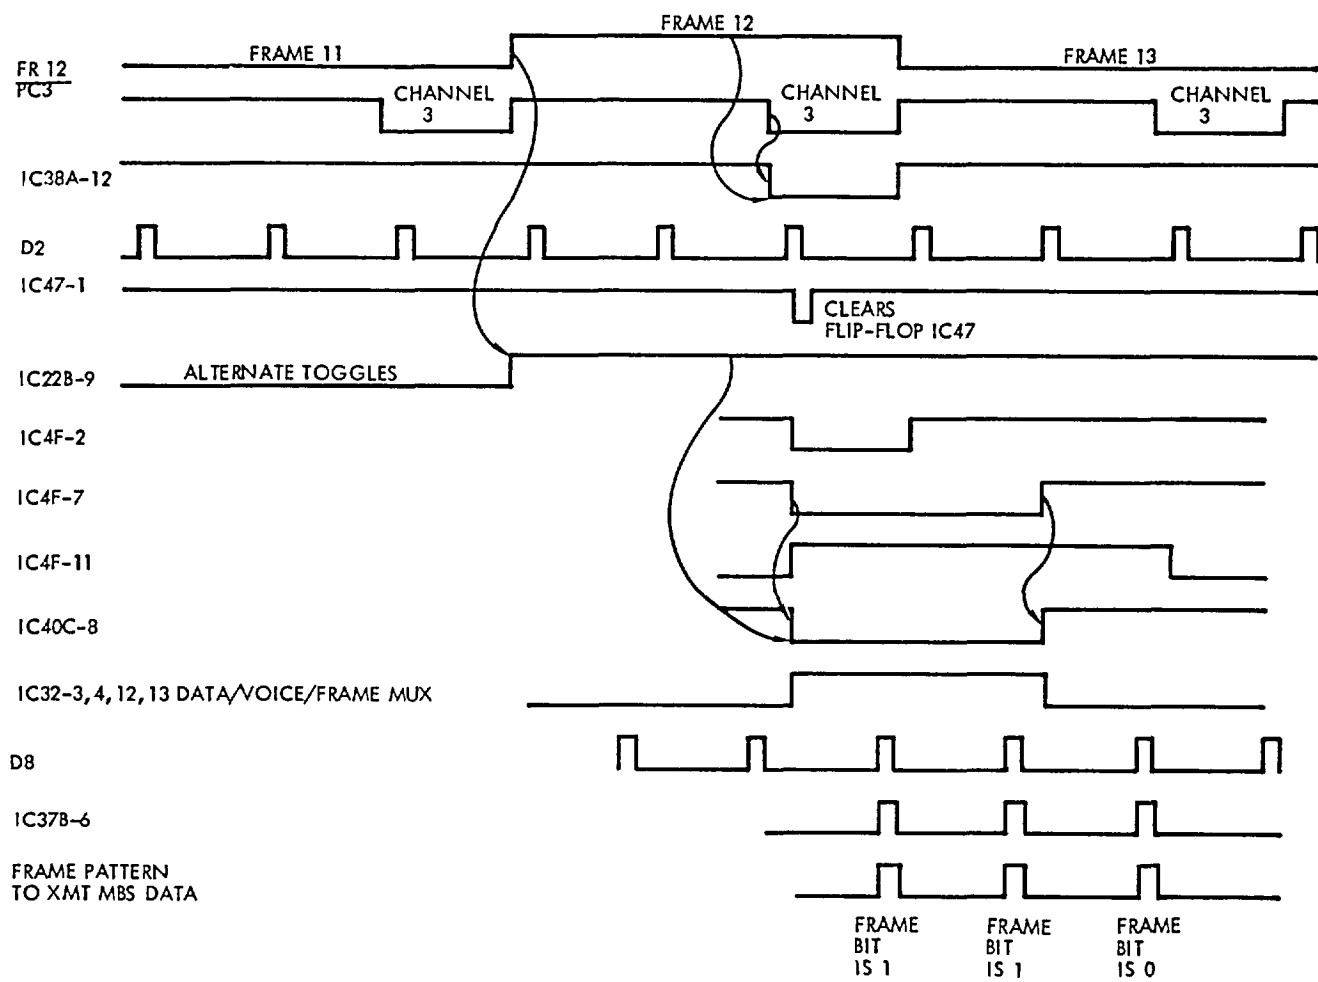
FRAME 12

FR 12
$\overline{PC3}$

FRAME 11

FRAME 13

CHANNEL 3

CHANNEL 3

CHANNEL 3

IC38A-12

D2

IC47-1

CLEARS FLIP-FLOP IC47

IC22B-9

ALTERNATE TOGGLES

IC4F-2

IC4F-7

IC4F-11

IC40C-8

IC32-3, 4, 12, 13 DATA/VOICE/FRAME MUX

D8

IC37B-6

FRAME PATTERN TO XMT MBS DATA

FRAME BIT IS 1

FRAME BIT IS 1

FRAME BIT IS 0